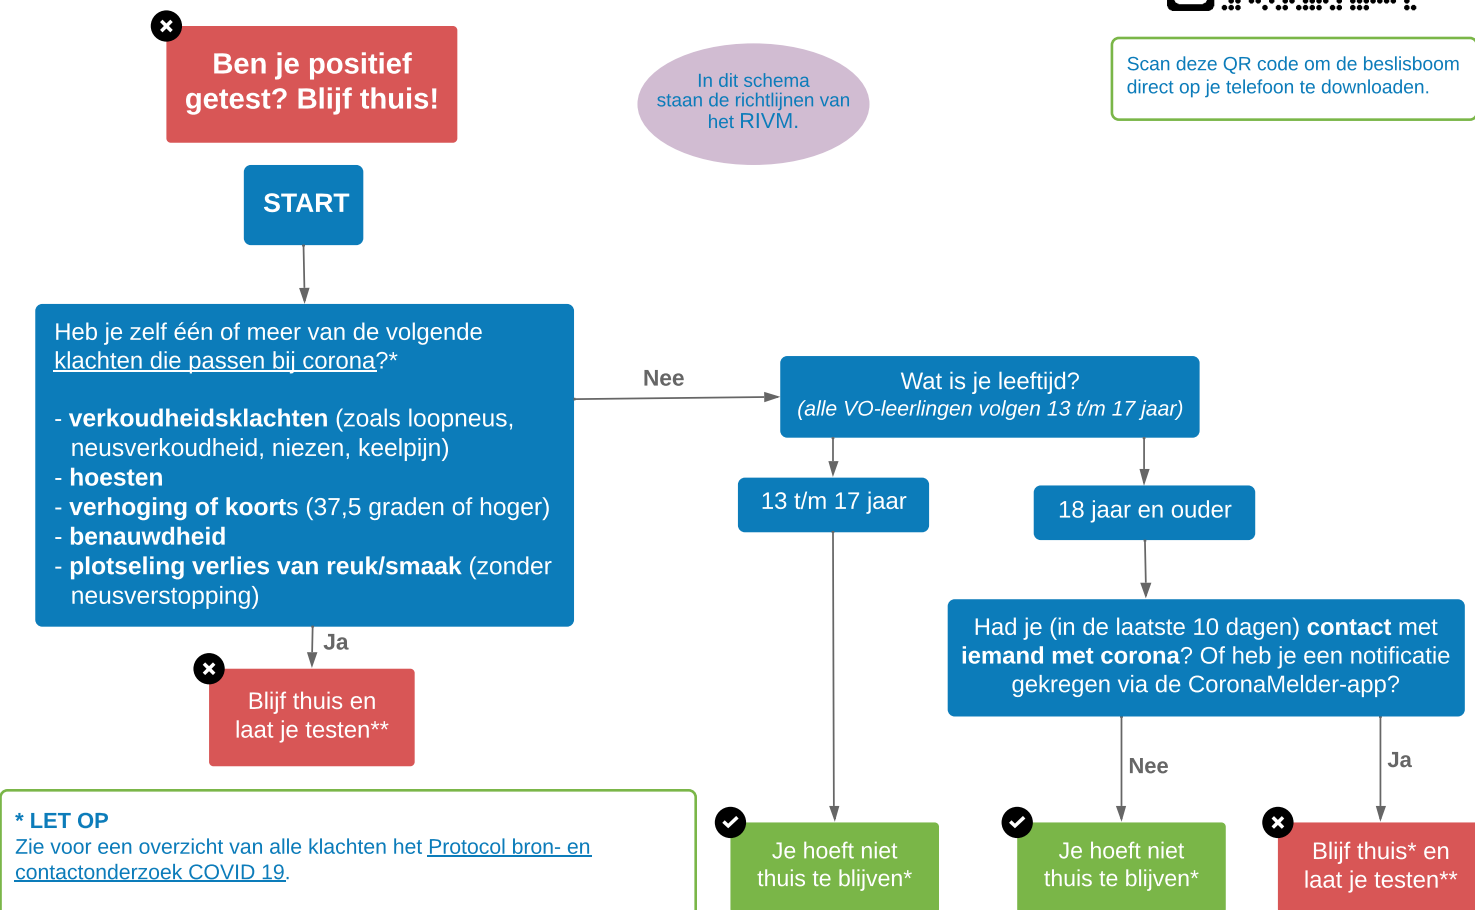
Ben je positief getest? Blijf thuis!

In dit schema staan de richtlijnen van het RIVM.

Scan deze QR code om de beslisboom direct op je telefoon te downloaden.

START

Heb je zelf één of meer van de volgende klachten die passen bij corona?*

- verkoudheidsklachten (zoals loopneus, neusverkoudheid, niezen, keelpijn)
- hoesten
- verhoging of koorts (37,5 graden of hoger)
- benauwdheid
- plotseling verlies van reuk/smaak (zonder neusverstopping)

Nee

Wat is je leeftijd?
(alle VO-leerlingen volgen 13 t/m 17 jaar)

13 t/m 17 jaar

18 jaar en ouder

Had je (in de laatste 10 dagen) contact met iemand met corona? Of heb je een notificatie gekregen via de CoronaMelder-app?

Ja

Blijf thuis en laat je testen**

Nee

Ja

* LET OP
Zie voor een overzicht van alle klachten het Protocol bron- en contactonderzoek COVID 19.

Je hoeft niet thuis te blijven*

Je hoeft niet thuis te blijven*

Blijf thuis* en laat je testen**